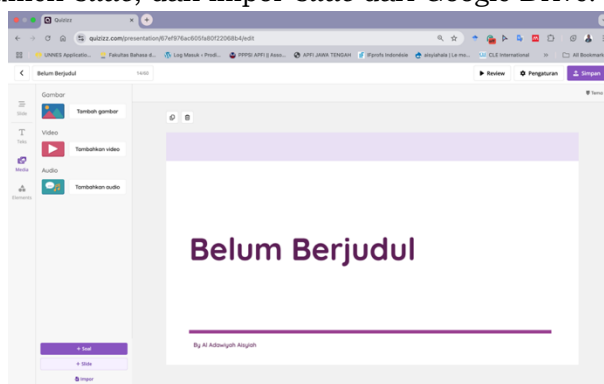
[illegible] slide, dan impor slide dari Google Drive.

Quizizz

quizizz.com/presentation/67ef976ac605fa80f22068b4/edit

UNNES Applicatio... Fakultas Bahasa d... Log Masuk • Prodi... PPPSI APFI || Asso... APFI JAWA TENGAH IPprofs Indonesia aisyiahata | Le mo... CLE International All Bookmarks

Belum Berjudul 14/60

Review Pengaturan Simpan

Tema

Slide

Teks

Media

Elements

Gambar

Tambah gambar

Video

Tambahkan video

Audio

Tambahkan audio

Belum Berjudul

By Al Adawiyah Aisyiah

+ Soal

+ Slide

Impor